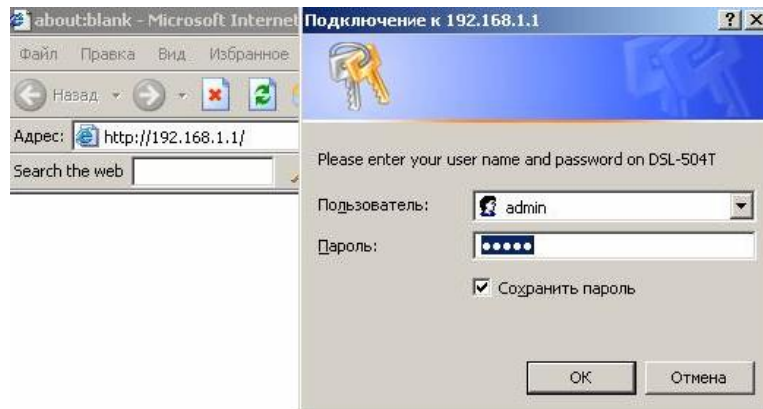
about:blank - Microsoft Internet

Файл Правка Вид Избранное

Назад

Адрес: http://192.168.1.1/

Search the web

Подключение к 192.168.1.1

?

X

Please enter your user name and password on DSL-504T

Пользователь: admin

Пароль: •••••

Сохранить пароль

OK

Отмена